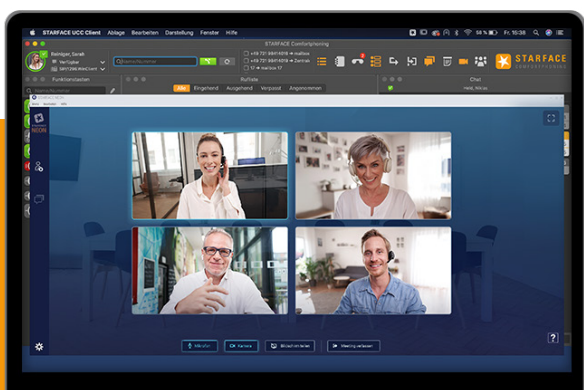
STARFACE UCC Client Ablage Bearbeiten Darstellung Fenster Hilfe

Fr. 10:38

Bahlinger, Sarah

Verfügbar

STARFACE Comfortphoning

+49 721 6681 4019 → mailbox

+49 721 6681 4019 → Zentrale

→ mailbox 17

STARFACE COMFORTPHONING

Funktionstasten

Ruflisten

Alle Eingehend Ausgehend Verpasst Angenommen

Chat

Heid, Niklas

Stummschalten

Kamera

Bildschirm teilen

Meeting verlassen

?